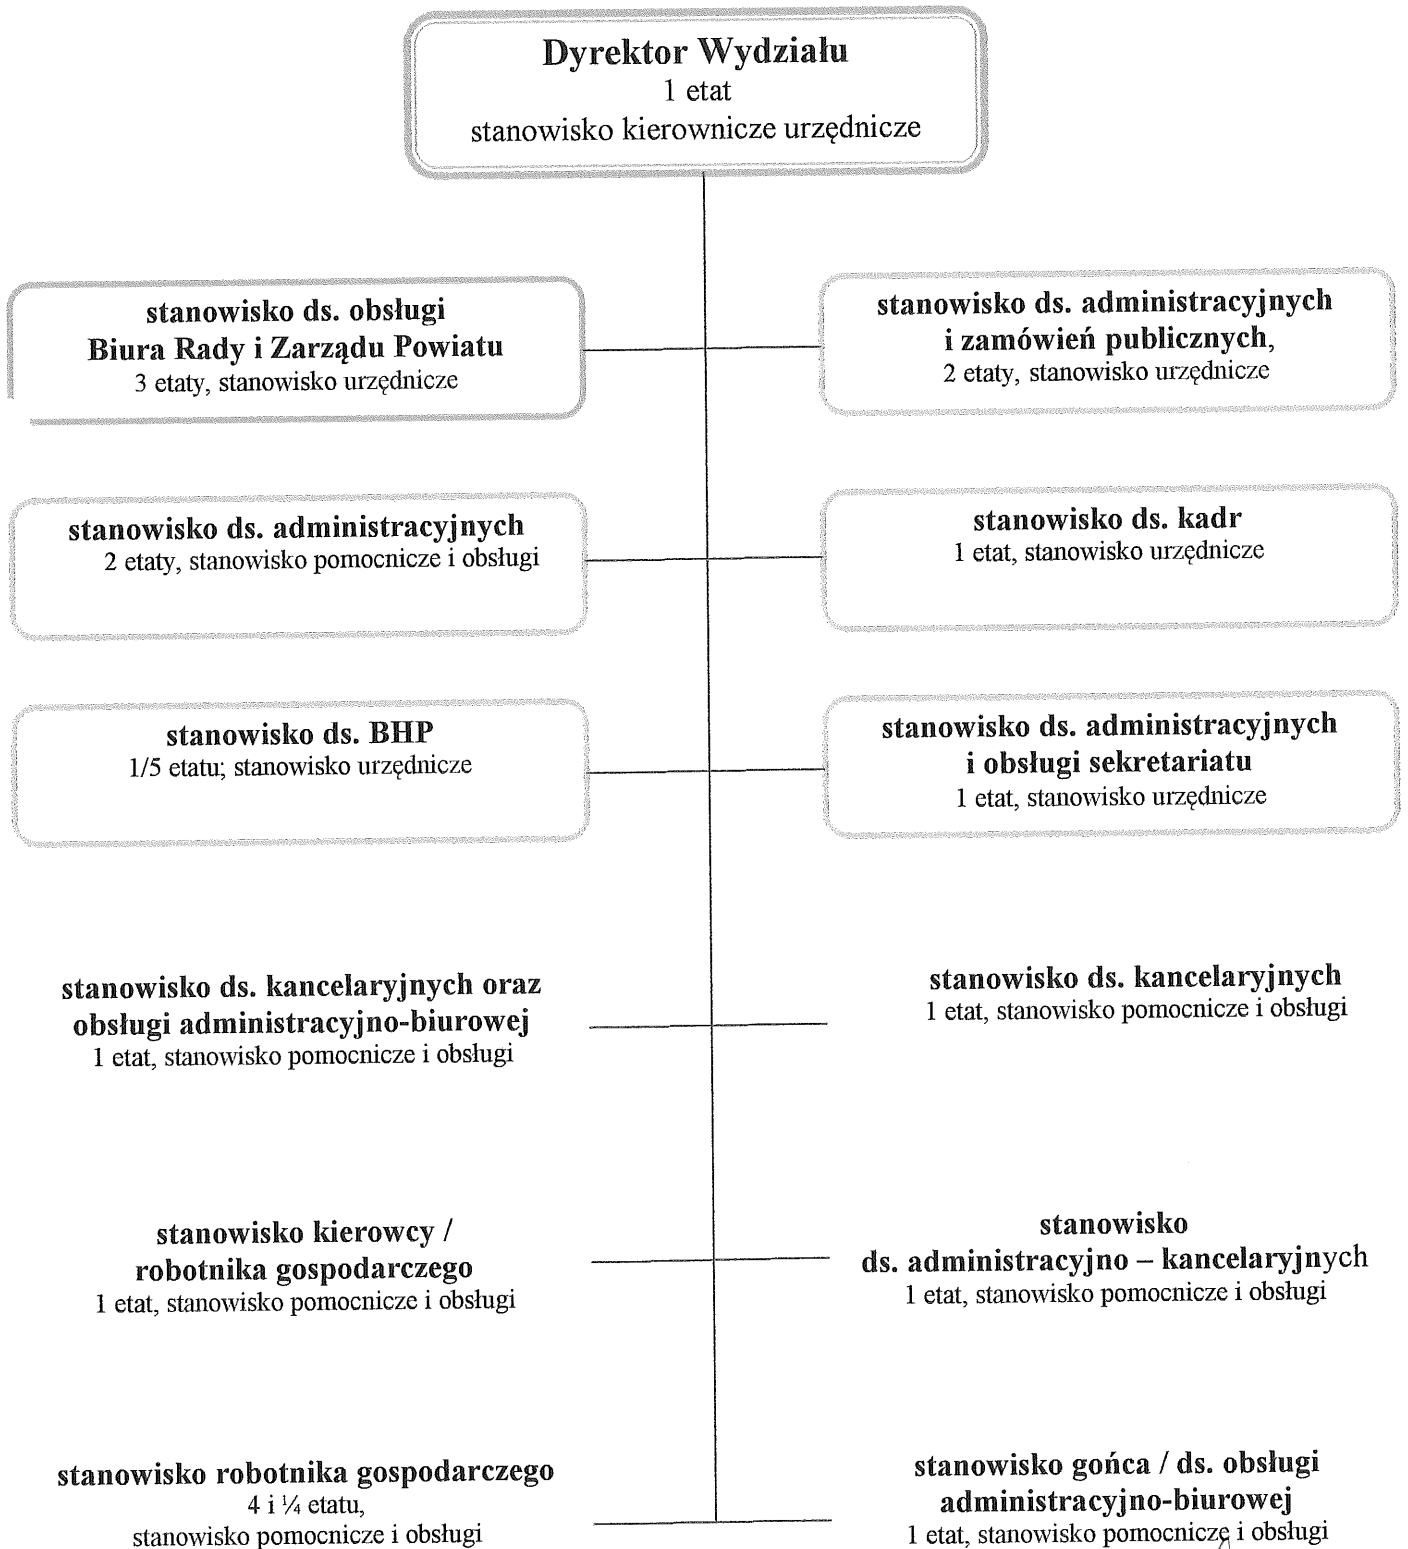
Dyrektor Wydziału
1 etat
stanowisko kierownicze urzędnicze

stanowisko ds. obsługi
Biura Rady i Zarządu Powiatu
3 etaty, stanowisko urzędnicze

stanowisko ds. administracyjnych
i zamówień publicznych,
2 etaty, stanowisko urzędnicze

stanowisko ds. administracyjnych
2 etaty, stanowisko pomocnicze i obsługi

stanowisko ds. kadr
1 etat, stanowisko urzędnicze

stanowisko ds. BHP
1/5 etatu; stanowisko urzędnicze

stanowisko ds. administracyjnych
i obsługi sekretariatu
1 etat, stanowisko urzędnicze

stanowisko ds. kancelaryjnych oraz
obsługi administracyjno-biurowej
1 etat, stanowisko pomocnicze i obsługi

stanowisko ds. kancelaryjnych
1 etat, stanowisko pomocnicze i obsługi

stanowisko kierowcy /
robotnika gospodarczego
1 etat, stanowisko pomocnicze i obsługi

stanowisko
ds. administracyjno – kancelaryjnych
1 etat, stanowisko pomocnicze i obsługi

stanowisko robotnika gospodarczego
4 i ¼ etatu,
stanowisko pomocnicze i obsługi

stanowisko gońca / ds. obsługi
administracyjno-biurowej
1 etat, stanowisko pomocnicze i obsługi